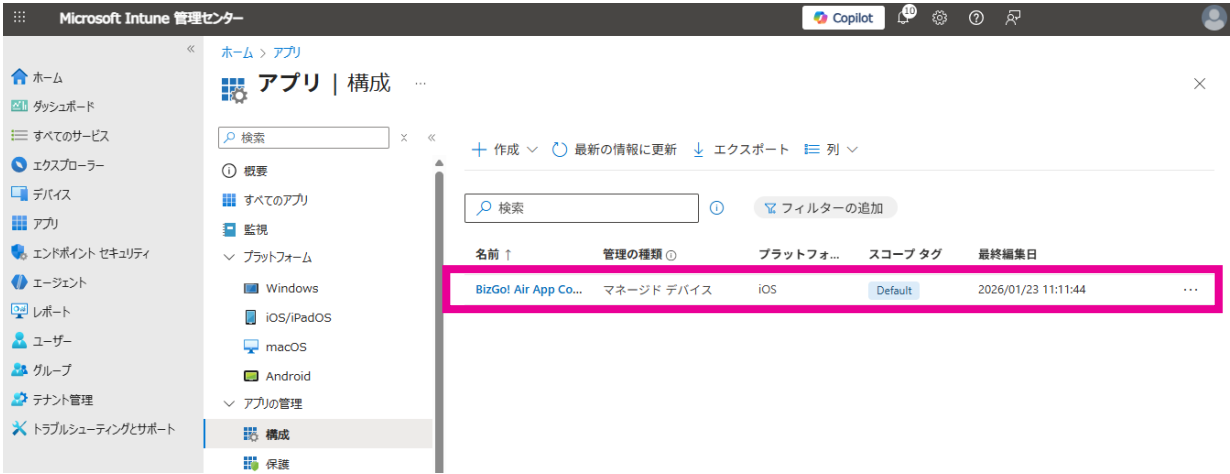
Microsoft Intune 管理センター

Copilot

10

ホーム
ダッシュボード
すべてのサービス
エクスプローラー
デバイス
アプリ
エンドポイント セキュリティ
エージェント
レポート
ユーザー
グループ
テナント管理
トラブルシューティングとサポート

ホーム > アプリ

アプリ | 構成 ...

検索

概要
すべてのアプリ
監視
プラットフォーム
Windows
iOS/iPadOS
macOS
Android
アプリの管理
構成
保護

+ 作成 最新の情報に更新 エクスポート 列

検索

フィルターの追加

| 名前 ↑ | 管理の種類 | プラットフォ... | スコープ タグ | 最終編集日 | |
|---|---|---|---|---|---|
| BizGo! Air App Co... | マネージド デバイス | iOS | Default | 2026/01/23 11:11:44 | ... |